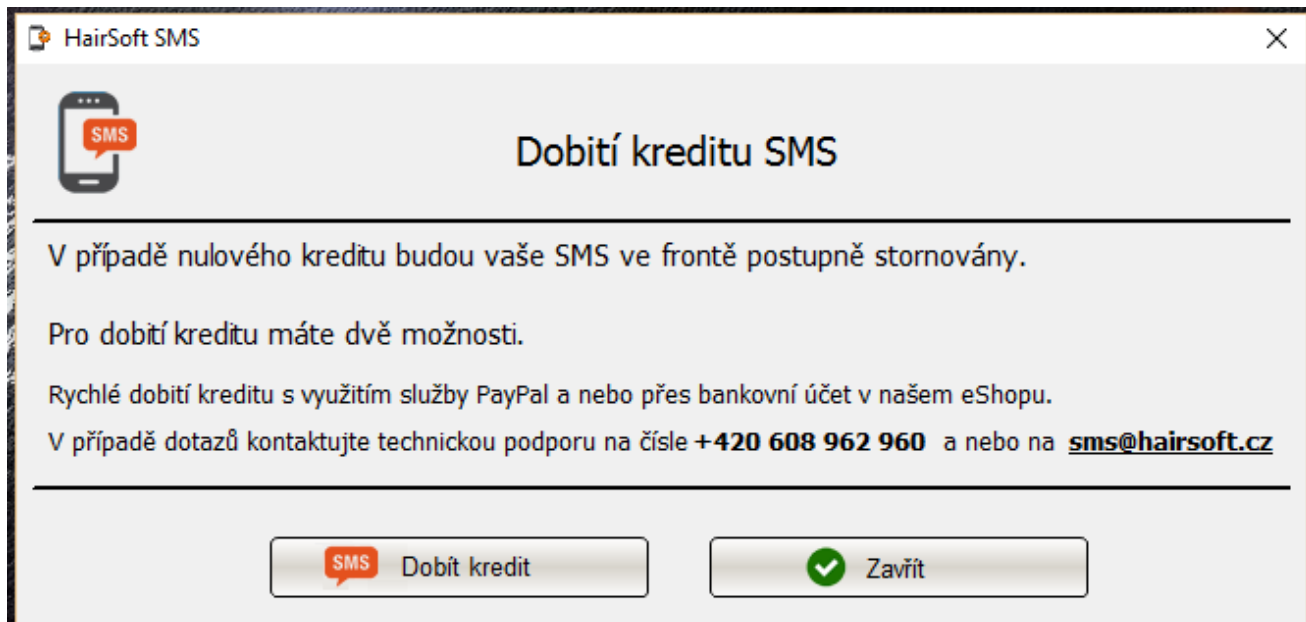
HairSoft SMS

×

SMS

Dobití kreditu SMS

V případě nulového kreditu budou vaše SMS ve frontě postupně stornovány.

Pro dobití kreditu máte dvě možnosti.

Rychlé dobití kreditu s využitím služby PayPal a nebo přes bankovní účet v našem eShopu.

V případě dotazů kontaktujte technickou podporu na čísle **+420 608 962 960** a nebo na **sms@hairsoft.cz**

SMS Dobít kredit

Zavřít